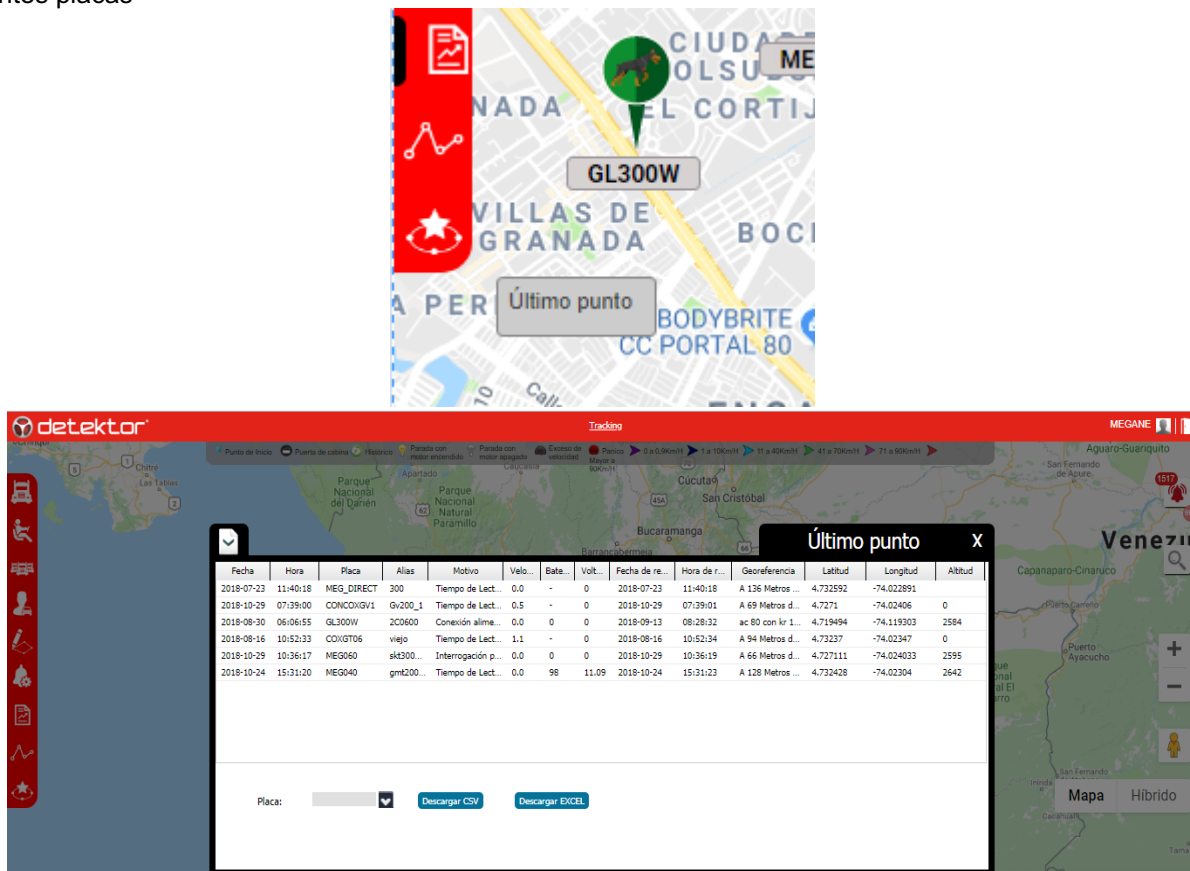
ntos placas

CIUDAD
OLSUB
ME
NADA
EL CORTIJ
GL300W
VILLAS DE
GRANADA
BOC
A PER
Último punto
BODYBRITE
CC PORTAL 80
Calle

detektor
Tracking
MEGANE

Punto de Inicio
Puerta de cabina
Histórico
Parada con motor encendido
Parada con motor apagado
Exceso de velocidad
Panico
Mayor a 90KmH
0 a 0,9KmH
1 a 10KmH
11 a 40KmH
41 a 70KmH
71 a 90KmH

Chitré
Las Tablas
Parque Nacional del Darién
Apartado
Parque Nacional Natural Paramillo
Cúcuta
San Cristóbal
Bucaramanga
Barrancabermeja
Venez
Aguaro-Guariquito
San Fernando de Apure
Capanaparo-Cinaruco
Puerto Ayacucho
San Fernando
1517

Último punto
X

| Fecha | Hora | Placa | Alias | Motivo | Velo... | Bate... | Volt... | Fecha de re... | Hora de r... | Georeferencia | Latitud | Longitud | Altitud |
|---|---|---|---|---|---|---|---|---|---|---|---|---|---|
| 2018-07-23 | 11:40:18 | MEG_DIRECT | 300 | Tiempo de Lect... | 0.0 | - | 0 | 2018-07-23 | 11:40:18 | A 136 Metros ... | 4.732592 | -74.022891 | |
| 2018-10-29 | 07:39:00 | CONCOXGV1 | Gv200_1 | Tiempo de Lect... | 0.5 | - | 0 | 2018-10-29 | 07:39:01 | A 69 Metros d... | 4.7271 | -74.02406 | 0 |
| 2018-08-30 | 06:06:55 | GL300W | 2C0600 | Conexión alime... | 0.0 | 0 | 0 | 2018-09-13 | 08:28:32 | ac 80 con kr 1... | 4.719494 | -74.119303 | 2584 |
| 2018-08-16 | 10:52:33 | COXGT06 | viejo | Tiempo de Lect... | 1.1 | - | 0 | 2018-08-16 | 10:52:34 | A 94 Metros d... | 4.73237 | -74.02347 | 0 |
| 2018-10-29 | 10:36:17 | MEG060 | skt300... | Interrogación p... | 0.0 | 0 | 0 | 2018-10-29 | 10:36:19 | A 66 Metros d... | 4.727111 | -74.024033 | 2595 |
| 2018-10-24 | 15:31:20 | MEG040 | gmt200... | Tiempo de Lect... | 0.0 | 98 | 11.09 | 2018-10-24 | 15:31:23 | A 128 Metros ... | 4.732428 | -74.02304 | 2642 |

Placa:
Descargar CSV
Descargar EXCEL

Mapa
Híbrido